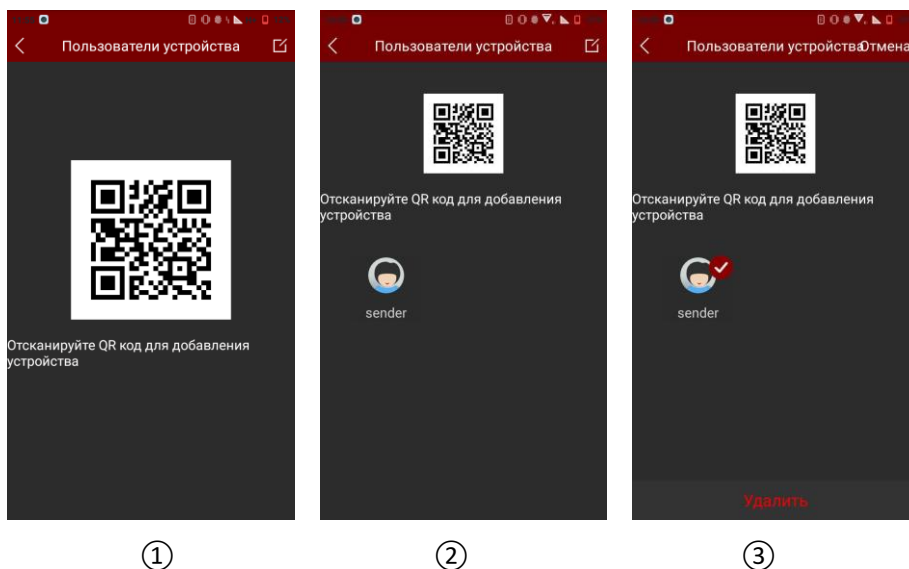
Пользователи устройства

Отсканируйте QR код для добавления устройства

①

Пользователи устройства

Отсканируйте QR код для добавления устройства

sender

②

Пользователи устройстваОтмена

Отсканируйте QR код для добавления устройства

sender

Удалить

③